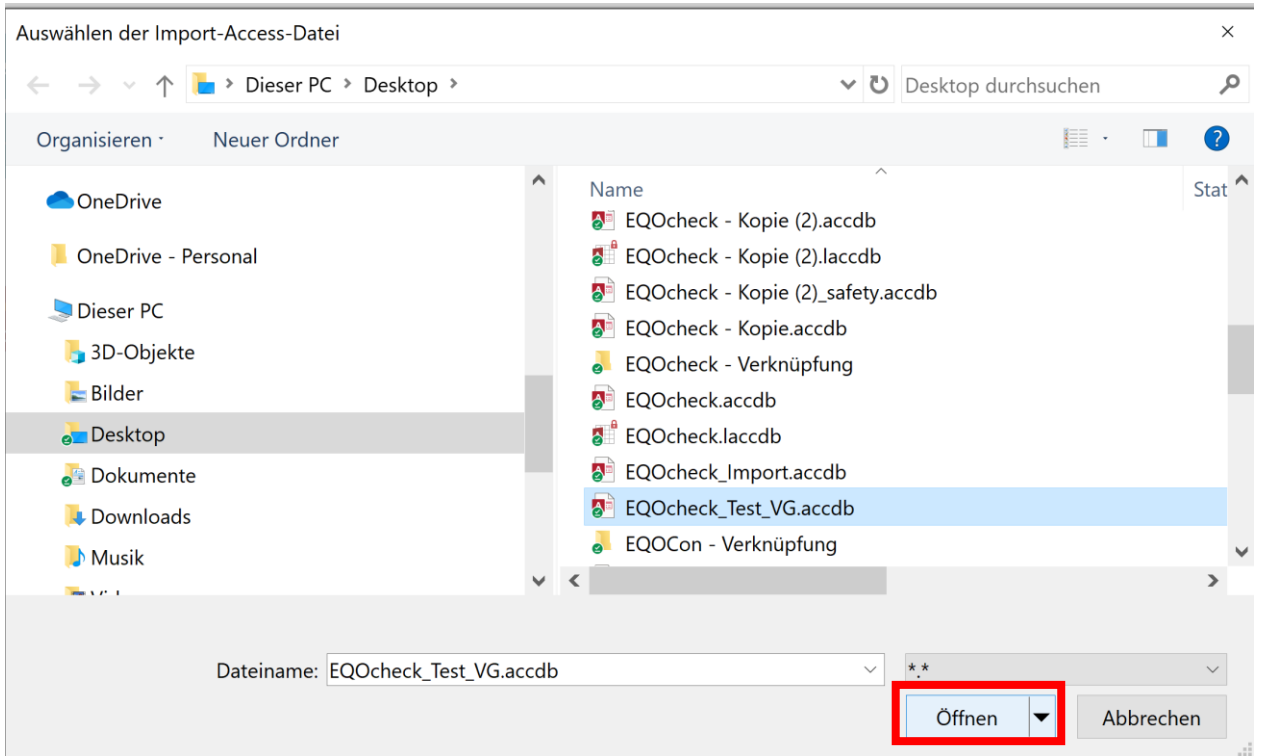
Auswählen der Import-Access-Datei

Dieser PC > Desktop >

Desktop durchsuchen

Organisieren

Neuer Ordner

OneDrive

OneDrive - Personal

Dieser PC

3D-Objekte

Bilder

Desktop

Dokumente

Downloads

Musik

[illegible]

Name

Stat

EQOcheck - Kopie (2).accdb

EQOcheck - Kopie (2).laccdb

EQOcheck - Kopie (2)_safety.accdb

EQOcheck - Kopie.accdb

EQOcheck - Verknüpfung

EQOcheck.accdb

EQOcheck.laccdb

EQOcheck_Import.accdb

EQOcheck_Test_VG.accdb

EQOCon - Verknüpfung

Dateiname: EQOcheck_Test_VG.accdb

*.*

Öffnen

Abbrechen